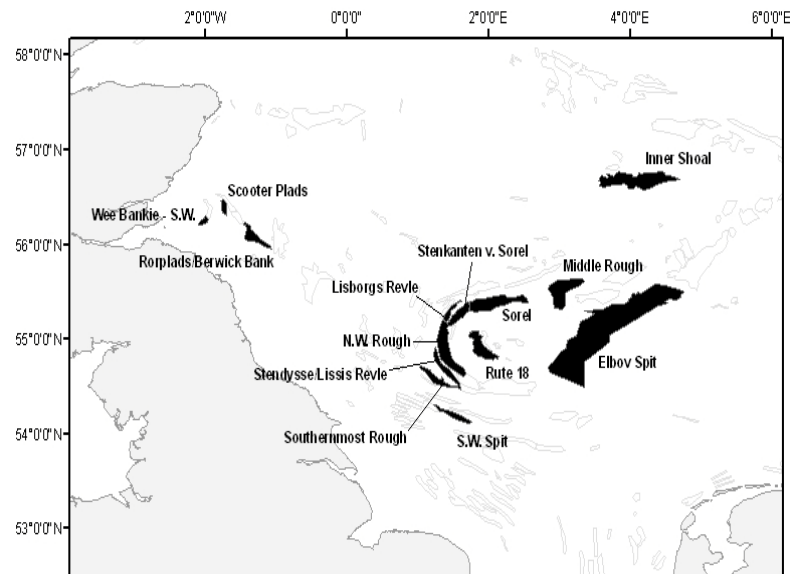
2°0'0"W
0°0'0"
2°0'0"E
4°0'0"E
6°0'0"E
58°0'0"N
57°0'0"N
56°0'0"N
55°0'0"N
54°0'0"N
53°0'0"N

Inner Shoal
Scooter Plads
Wee Bankie - S.W.
Rorplads/Berwick Bank
Stenkanten v. Sorel
Middle Rough
Lisborgs Revle
Sorel
N.W. Rough
Elbov Spit
Stendysse/Lissis Revle
Rute 18
Southernmost Rough
S.W. Spit